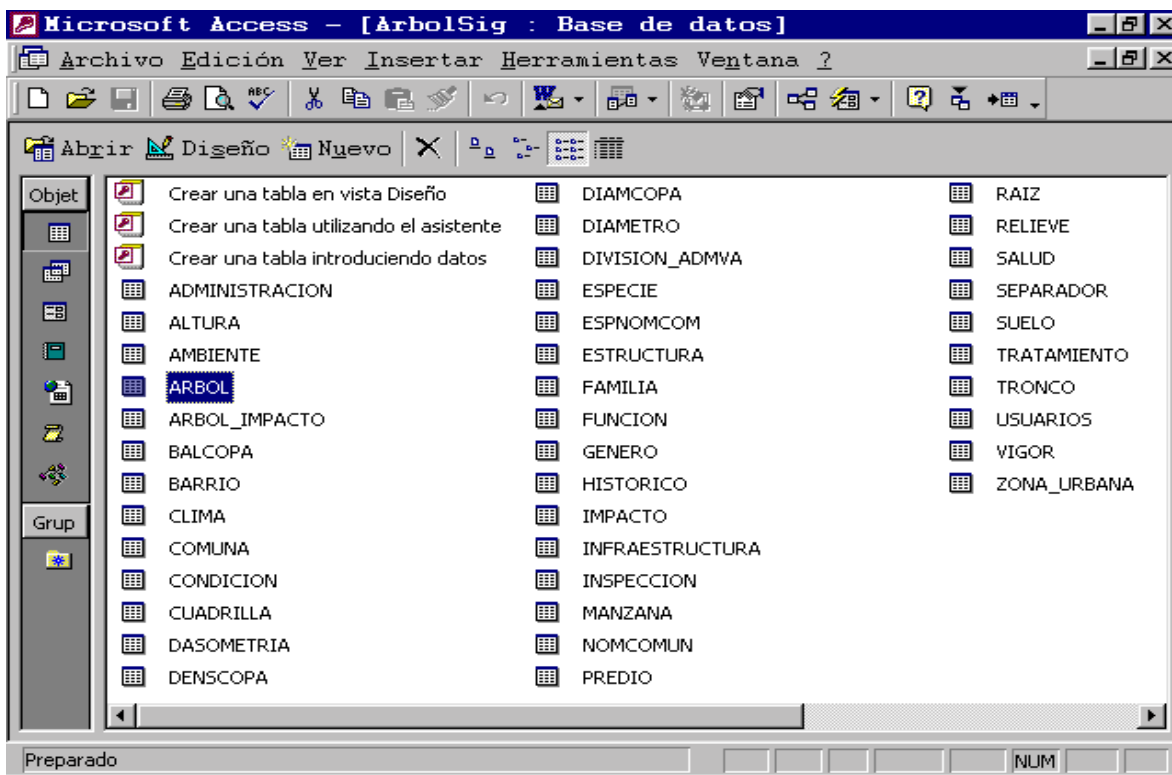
Microsoft Access - [ArbolSig : Base de datos]

Archivo Edición Ver Insertar Herramientas Ventana ?

Abrir Diseño Nuevo

Objet

Grup

Crear una tabla en vista Diseño
Crear una tabla utilizando el asistente
Crear una tabla introduciendo datos
ADMINISTRACION
ALTURA
AMBIENTE
ARBOL
ARBOL_IMPACTO
BALCOPA
BARRIO
CLIMA
COMUNA
CONDICION
CUADRILLA
DASOMETRIA
DENSCOPA

DIAMCOPA
DIAMETRO
DIVISION_ADMVA
ESPECIE
ESPNOMCOM
ESTRUCTURA
FAMILIA
FUNCION
GENERO
HISTORICO
IMPACTO
INFRAESTRUCTURA
INSPECCION
MANZANA
NOMCOMUN
PREDIO

RAIZ
RELIEVE
SALUD
SEPARADOR
SUELO
TRATAMIENTO
TRONCO
USUARIOS
VIGOR
ZONA_URBANA

Preparado
NUM